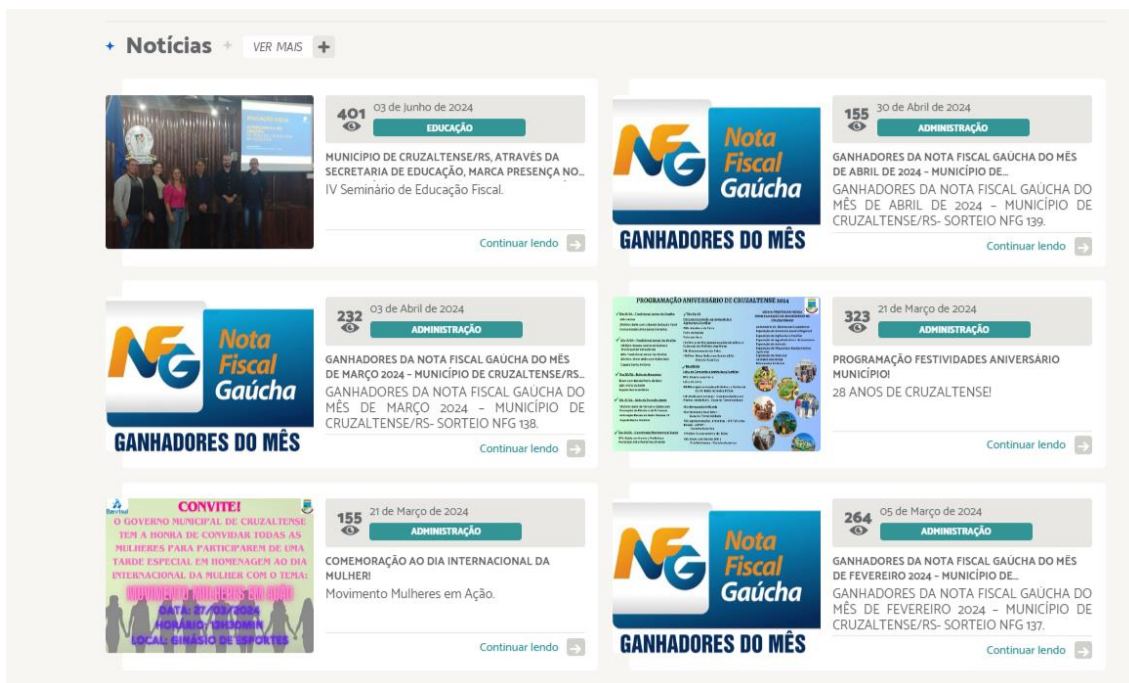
Notícias VER MAIS

401 03 de Junho de 2024
EDUCAÇÃO
MUNICÍPIO DE CRUZALTENSE/RS, ATRAVÉS DA SECRETARIA DE EDUCAÇÃO, MARCA PRESENÇA NO...
IV Seminário de Educação Fiscal.
Continuar lendo

Nota Fiscal Gaúcha
GANHADORES DO MÊS
155 30 de Abril de 2024
ADMINISTRAÇÃO
GANHADORES DA NOTA FISCAL GAÚCHA DO MÊS DE ABRIL DE 2024 – MUNICÍPIO DE...
GANHADORES DA NOTA FISCAL GAÚCHA DO MÊS DE ABRIL DE 2024 – MUNICÍPIO DE CRUZALTENSE/RS- SORTEIO NFG 139.
Continuar lendo

Nota Fiscal Gaúcha
GANHADORES DO MÊS
232 03 de Abril de 2024
ADMINISTRAÇÃO
GANHADORES DA NOTA FISCAL GAUCHA DO MÊS DE MARÇO 2024 – MUNICÍPIO DE CRUZALTENSE/RS...
GANHADORES DA NOTA FISCAL GAUCHA DO MÊS DE MARÇO 2024 – MUNICÍPIO DE CRUZALTENSE/RS- SORTEIO NFG 138.
Continuar lendo

PROGRAMAÇÃO ANIVERSÁRIO DE CRUZALTENSE 2024
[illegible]
323 21 de Março de 2024
ADMINISTRAÇÃO
PROGRAMAÇÃO FESTIVIDADES ANIVERSÁRIO MUNICÍPIO!
28 ANOS DE CRUZALTENSE!
Continuar lendo

CONVITE!
O GOVERNO MUNICIPAL DE CRUZALTENSE TEM A HONRA DE CONVIDAR TODAS AS MULHERES PARA PARTICIPAREM DE UMA TARDE ESPECIAL EM HOMENAGEM AO DIA INTERNACIONAL DA MULHER COM O TEMA:
MOVIMENTO MULHERES EM AÇÃO
DATA: 27/03/2024
HORÁRIO: 13H30MIN
LOCAL: GINÁSIO DE ESPORTES
155 21 de Março de 2024
ADMINISTRAÇÃO
COMEMORAÇÃO AO DIA INTERNACIONAL DA MULHER!
Movimento Mulheres em Ação.
Continuar lendo

Nota Fiscal Gaúcha
GANHADORES DO MÊS
264 05 de Março de 2024
ADMINISTRAÇÃO
GANHADORES DA NOTA FISCAL GAÚCHA DO MÊS DE FEVEREIRO 2024 – MUNICÍPIO DE...
GANHADORES DA NOTA FISCAL GAÚCHA DO MÊS DE FEVEREIRO 2024 – MUNICÍPIO DE CRUZALTENSE/RS- SORTEIO NFG 137.
Continuar lendo